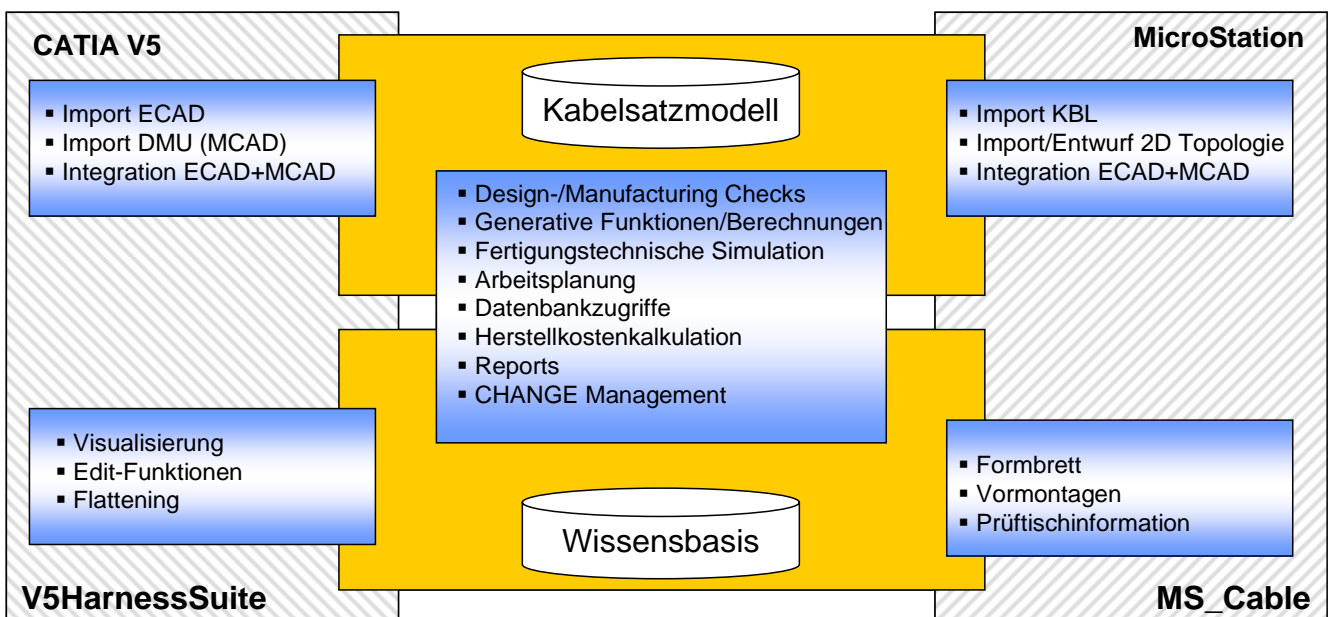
CATIA V5

MicroStation

Kabelsatzmodell

▪ Import ECAD
▪ Import DMU (MCAD)
▪ Integration ECAD+MCAD

▪ Import KBL
▪ Import/Entwurf 2D Topologie
▪ Integration ECAD+MCAD

▪ Design-/Manufacturing Checks
▪ Generative Funktionen/Berechnungen
▪ Fertigungstechnische Simulation
▪ Arbeitsplanung
▪ Datenbankzugriffe
▪ Herstellkostenkalkulation
▪ Reports
▪ CHANGE Management

▪ Visualisierung
▪ Edit-Funktionen
▪ Flattening

▪ Formbrett
▪ Vormontagen
▪ Prüftischinformation

Wissensbasis

V5HarnessSuite

MS_Cable